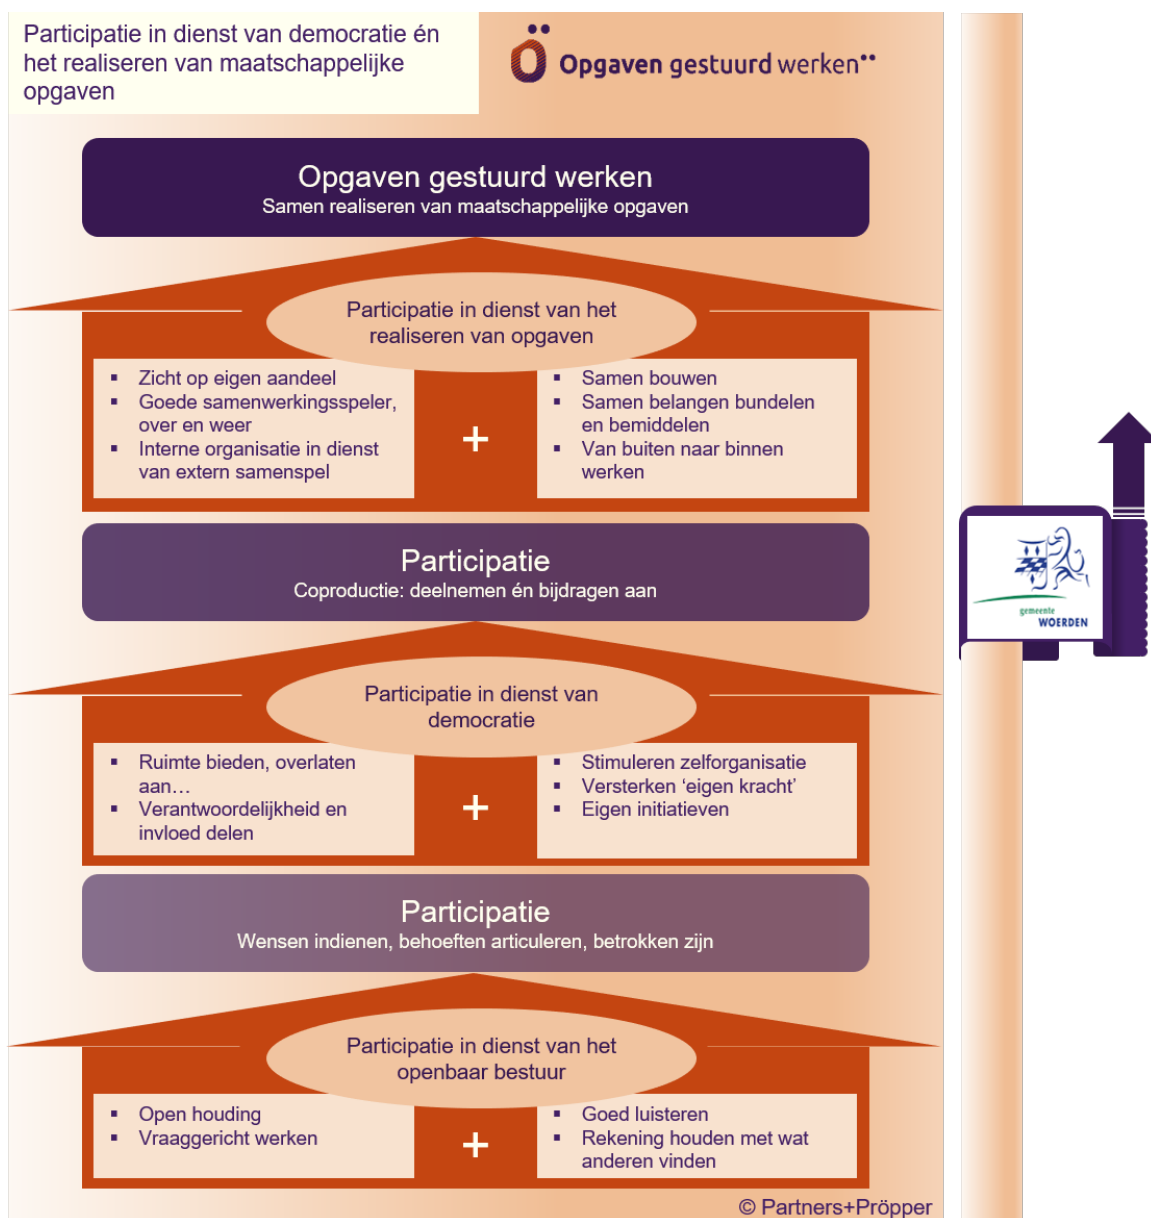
Participatie in dienst van democratie én het realiseren van maatschappelijke opgaven

Opgaven gestuurd werken

Opgaven gestuurd werken
Samen realiseren van maatschappelijke opgaven

Participatie in dienst van het realiseren van opgaven

- Zicht op eigen aandeel
- Goede samenwerkingsspeler, over en weer
- Interne organisatie in dienst van extern samenspel

+

- Samen bouwen
- Samen belangen bundelen en bemiddelen
- Van buiten naar binnen werken

Participatie
Coproductie: deelnemen én bijdragen aan

Participatie in dienst van democratie

- Ruimte bieden, overlaten aan…
- Verantwoordelijkheid en invloed delen

+

- Stimuleren zelforganisatie
- Versterken 'eigen kracht'
- Eigen initiatieven

Participatie
Wensen indienen, behoeften articuleren, betrokken zijn

Participatie in dienst van het openbaar bestuur

- Open houding
- Vraaggericht werken

+

- Goed luisteren
- Rekening houden met wat anderen vinden

© Partners+Pröpper

gemeente WOERDEN